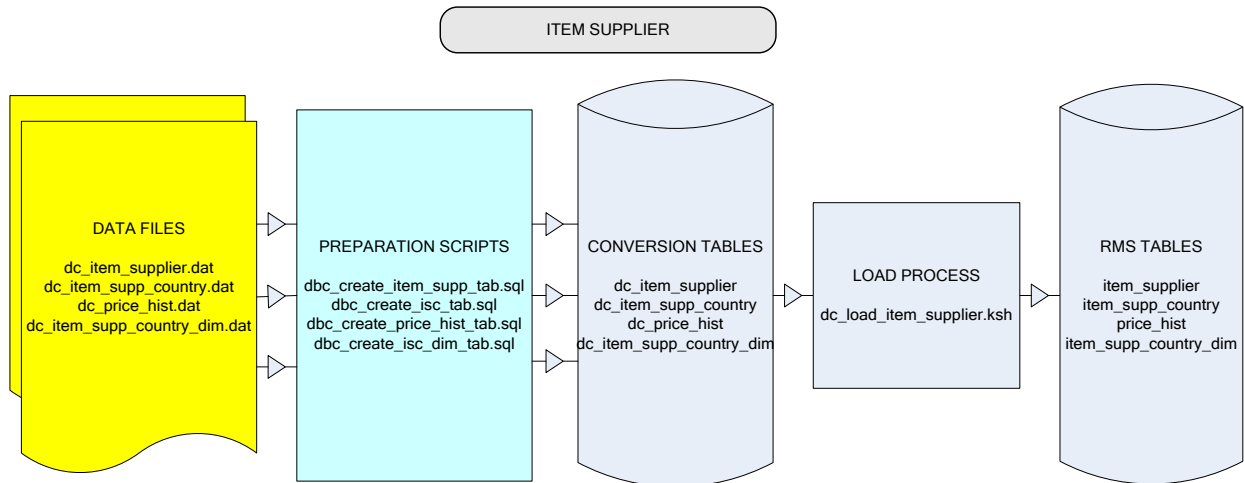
ITEM SUPPLIER

DATA FILES

dc_item_supplier.dat
dc_item_supp_country.dat
dc_price_hist.dat
dc_item_supp_country_dim.dat

PREPARATION SCRIPTS

dbc_create_item_supp_tab.sql
dbc_create_isc_tab.sql
dbc_create_price_hist_tab.sql
dbc_create_isc_dim_tab.sql

CONVERSION TABLES

dc_item_supplier
dc_item_supp_country
dc_price_hist
dc_item_supp_country_dim

LOAD PROCESS

dc_load_item_supplier.ksh

RMS TABLES

item_supplier
item_supp_country
price_hist
item_supp_country_dim